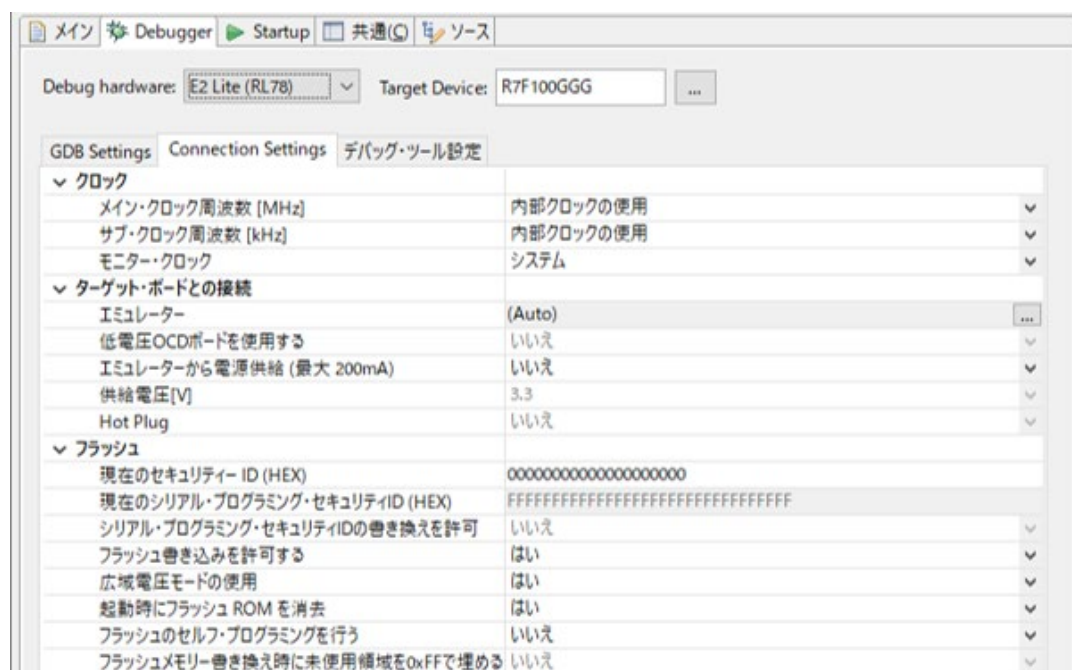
メイン | Debugger | Startup | 共通(C) | ソース

Debug hardware: E2 Lite (RL78) Target Device: R7F100GGG ...

GDB Settings | Connection Settings | デバッグ・ツール設定

| | |
|---|---|
| クロック | |
| メイン・クロック周波数 [MHz] | 内部クロックの使用 |
| サブ・クロック周波数 [kHz] | 内部クロックの使用 |
| モニター・クロック | システム |
| ターゲット・ボードとの接続 | |
| エミュレーター | (Auto) |
| 低電圧OCDボードを使用する | いいえ |
| エミュレーターから電源供給 (最大 200mA) | いいえ |
| 供給電圧[V] | 3.3 |
| Hot Plug | いいえ |
| フラッシュ | |
| 現在のセキュリティー ID (HEX) | 00000000000000000000 |
| 現在のシリアル・プログラミング・セキュリティID (HEX) | FFFFFFFFFFFFFFFFFFFFFFFFFFFFFFFF |
| シリアル・プログラミング・セキュリティIDの書き換えを許可 | いいえ |
| フラッシュ書き込みを許可する | はい |
| 広域電圧モードの使用 | はい |
| 起動時にフラッシュ ROM を消去 | はい |
| フラッシュのセルフ・プログラミングを行う | いいえ |
| フラッシュメモリー書き換え時に未使用領域を0xFFで埋める | いいえ |